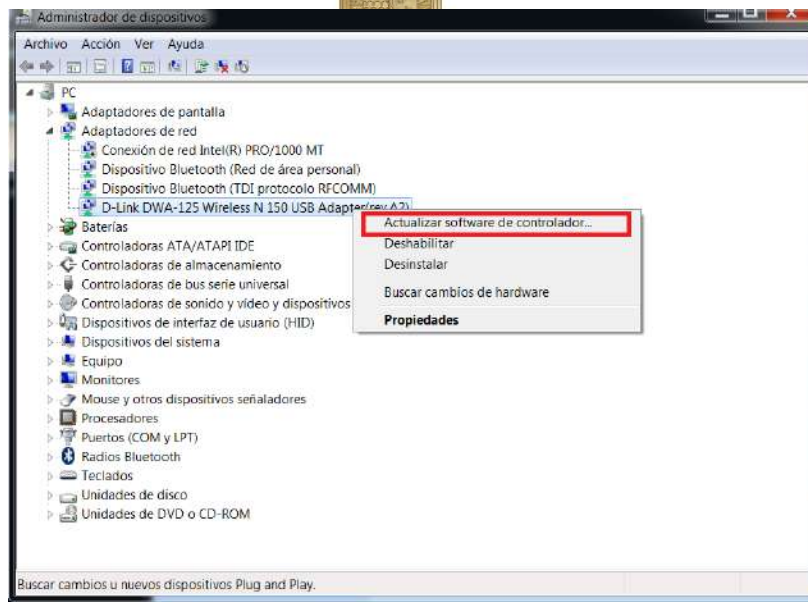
Administrador de dispositivos

Archivo Acción Ver Ayuda

PC
Adaptadores de pantalla
Adaptadores de red
Conexión de red Intel(R) PRO/1000 MT
Dispositivo Bluetooth (Red de área personal)
Dispositivo Bluetooth (TDI protocolo RFCOMM)
D-Link DWA-125 Wireless N 150 USB Adapter(rev.A2)
Baterías
Controladoras ATA/ATAPI IDE
Controladoras de almacenamiento
Controladoras de bus serie universal
Controladoras de sonido y vídeo y dispositivos
Dispositivos de interfaz de usuario (HID)
Dispositivos del sistema
Equipo
Monitores
Mouse y otros dispositivos señaladores
Procesadores
Puertos (COM y LPT)
Radios Bluetooth
Teclados
Unidades de disco
Unidades de DVD o CD-ROM

Actualizar software de controlador...
Deshabilitar
Desinstalar
Buscar cambios de hardware
Propiedades

Buscar cambios u nuevos dispositivos Plug and Play.